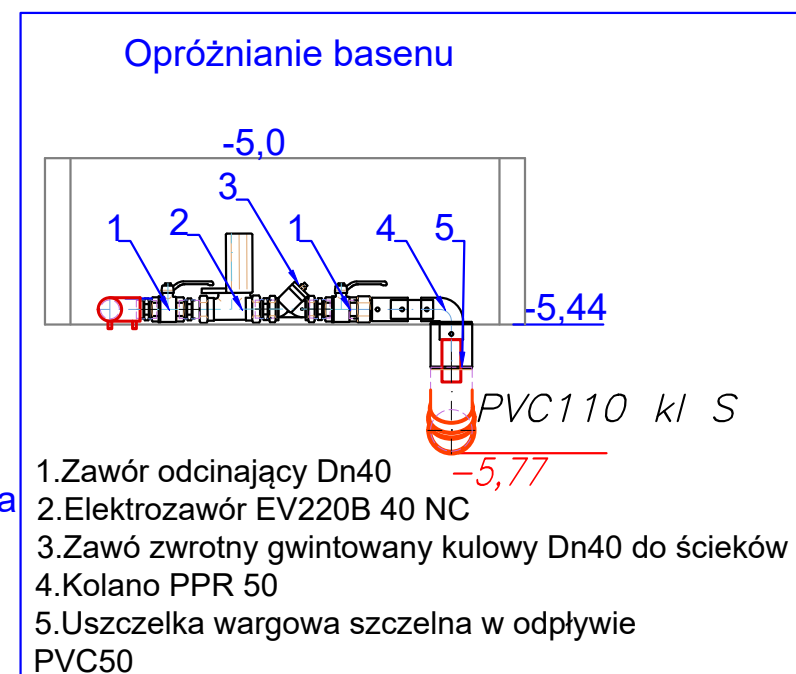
Opróżnianie basenu

-5,0

3

1

2

1

4

5

-5,44

PVC110 kl S

-5,77

a

1.Zawór odcinający Dn40
2.Elektrozawór EV220B 40 NC
3.Zawó zwrotny gwintowany kulowy Dn40 do ścieków
4.Kolano PPR 50
5.Uszczelka wargowa szczelna w odpływie PVC50